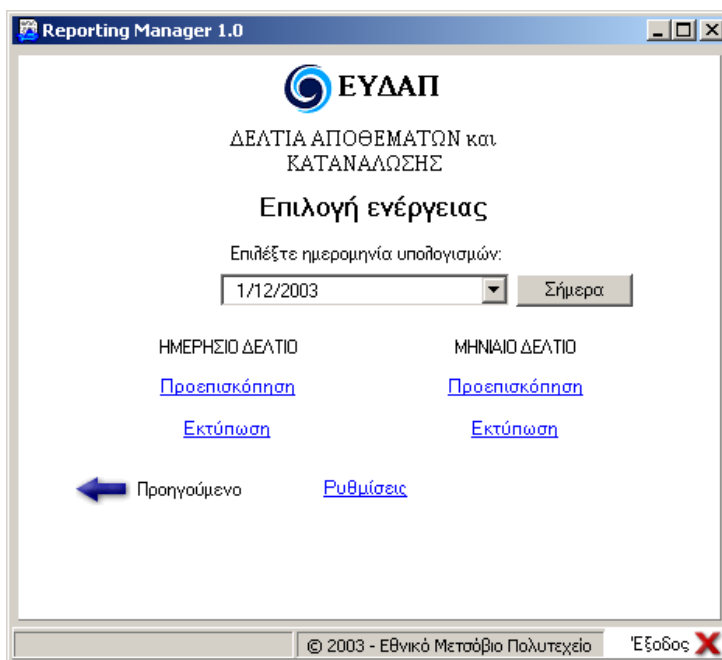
Reporting Manager 1.0

ΕΥΔΑΠ

ΔΕΛΤΙΑ ΑΠΟΘΕΜΑΤΩΝ και ΚΑΤΑΝΑΛΩΣΗΣ

Επιλογή ενέργειας

Επιλέξτε ημερομηνία υπολογισμών:

1/12/2003

Σήμερα

ΗΜΕΡΗΣΙΟ ΔΕΛΤΙΟ

Προεπισκόπηση

Εκτύπωση

ΜΗΝΙΑΙΟ ΔΕΛΤΙΟ

Προεπισκόπηση

Εκτύπωση

Προηγούμενο

Ρυθμίσεις

© 2003 - Εθνικό Μετσόβιο Πολυτεχείο

Έξοδος